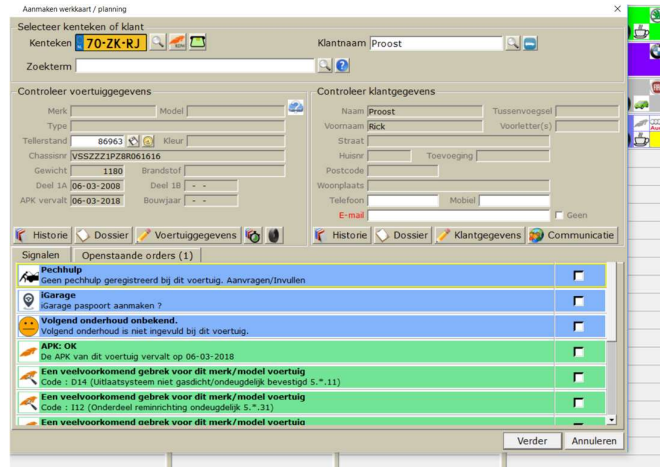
Aanmaken werkkaart / planning
×

Selecteer kenteken of klant
Kenteken 70-ZK-RJ
Klantnaam Proost
Zoekterm

Controleer voertuiggegevens
Merk
Model
Type
Tellerstand 86963
Kleur
Chassisnr VSSZZZ1PZ8R061616
Gewicht 1180
Brandstof
Deel 1A 06-03-2008
Deel 1B - -
APK vervalt 06-03-2018
Bouwjaar - -

Controleer klantgegevens
Naam Proost
Tussenvoegsel
Voornaam Rick
Voorletter(s)
Straat
Huisnr
Toevoeging
Postcode
Woonplaats
Telefoon
Mobiel
E-mail
Geen

Historie
Dossier
Voertuiggegevens
Historie
Dossier
Klantgegevens
Communicatie

Signalen
Openstaande orders (1)

Pechhulp
Geen pechhulp geregistreerd bij dit voertuig. Aanvragen/Invullen

iGarage
iGarage paspoort aanmaken ?

Volgend onderhoud onbekend.
Volgend onderhoud is niet ingevuld bij dit voertuig.

APK: OK
De APK van dit voertuig vervalt op 06-03-2018

Een veelvoorkomend gebrek voor dit merk/model voertuig
Code : D14 (Uitlaatsysteem niet gasdicht/ondeugdelijk bevestigd 5.*.11)

Een veelvoorkomend gebrek voor dit merk/model voertuig
Code : I12 (Onderdeel reminrichting ondeugdelijk 5.*.31)

Een veelvoorkomend gebrek voor dit merk/model voertuig

Verder
Annuleren